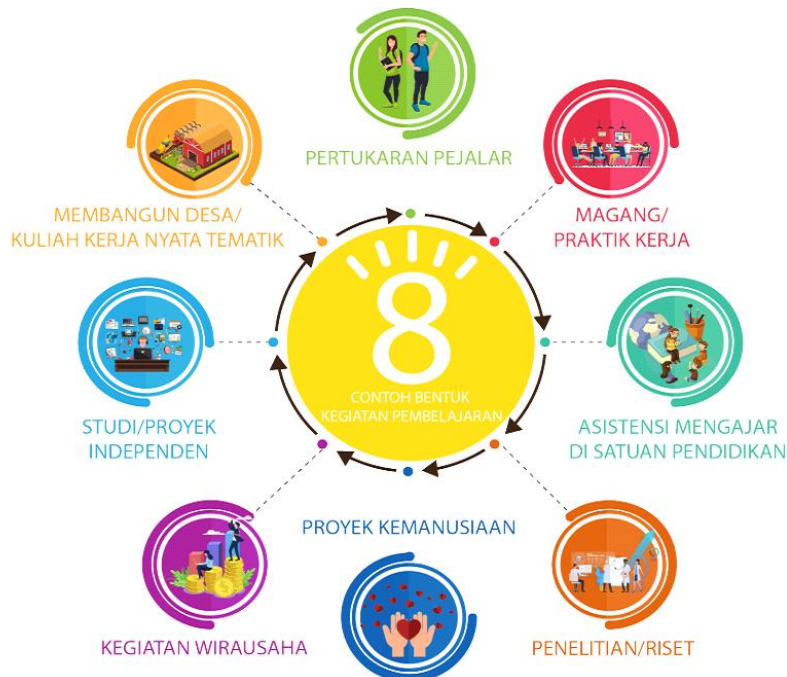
PERTUKARAN PEJALAR

MEMBANGUN DESA/
KULIAH KERJA NYATA TEMATIK

MAGANG/
PRAKTIK KERJA

8
CONTOH BENTUK
KEGIATAN PEMBELAJARAN

STUDI/PROYEK
INDEPENDEN

ASISTENSI MENGAJAR
DI SATUAN PENDIDIKAN

PROYEK KEMANUSIAAN

KEGIATAN WIRAUSAHA

PENELITIAN/RISET